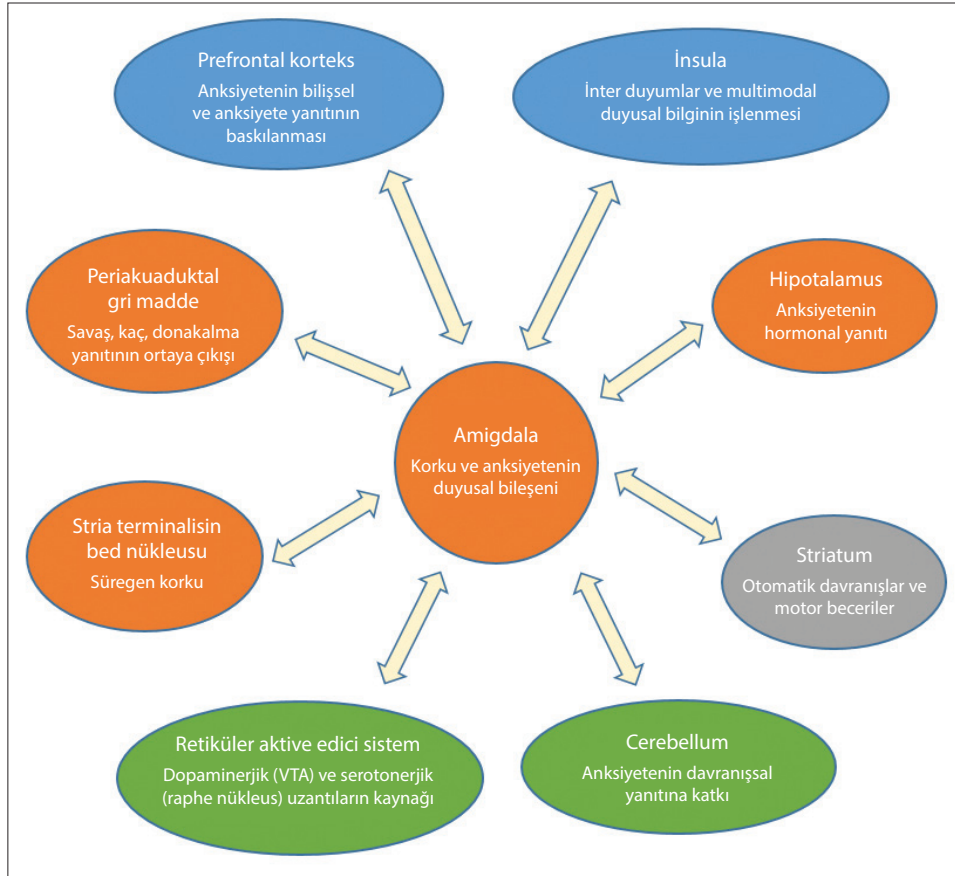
Prefrontal korteks
Anksiyetenin bilişsel ve anksiyete yanıtının baskılanması

İnsula
İnter duyumlar ve multimodal duyusal bilginin işlenmesi

Periakuaduktal gri madde
Savaş, kaç, donakalma yanıtının ortaya çıkışı

Hipotalamus
Anksiyetenin hormonal yanıtı

Amigdala
Korku ve anksiyetenin duyusal bileşeni

Stria terminalisin bed nükleusu
Süregen korku

Striatum
Otomatik davranışlar ve motor beceriler

Retiküler aktive edici sistem
Dopaminerjik (VTA) ve serotonerjik (raphe nükleus) uzantıların kaynağı

Cerebellum
Anksiyetenin davranışsal yanıtına katkı